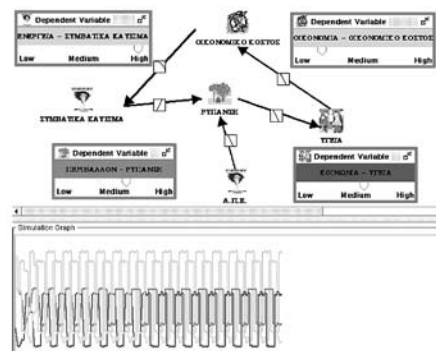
Dependent Variable
ΕΝΕΡΓΕΙΑ - ΣΥΜΒΑΤΙΚΑ ΚΑΥΣΙΜΑ
Low Medium High

ΟΙΚΟΝΟΜΙΚΟ ΚΟΣΤΟΣ

Dependent Variable
ΟΙΚΟΝΟΜΙΑ - ΟΙΚΟΝΟΜΙΚΟ ΚΟΣΤΟΣ
Low Medium High

ΣΥΜΒΑΤΙΚΑ ΚΑΥΣΙΜΑ

ΡΥΠΑΝΣΗ

ΥΓΕΙΑ

Dependent Variable
ΠΕΡΙΒΑΛΛΟΝ - ΡΥΠΑΝΣΗ
Low Medium High

Α.Π.Ε.

Dependent Variable
ΚΟΙΝΩΝΙΑ - ΥΓΕΙΑ
Low Medium High

Simulation Graph